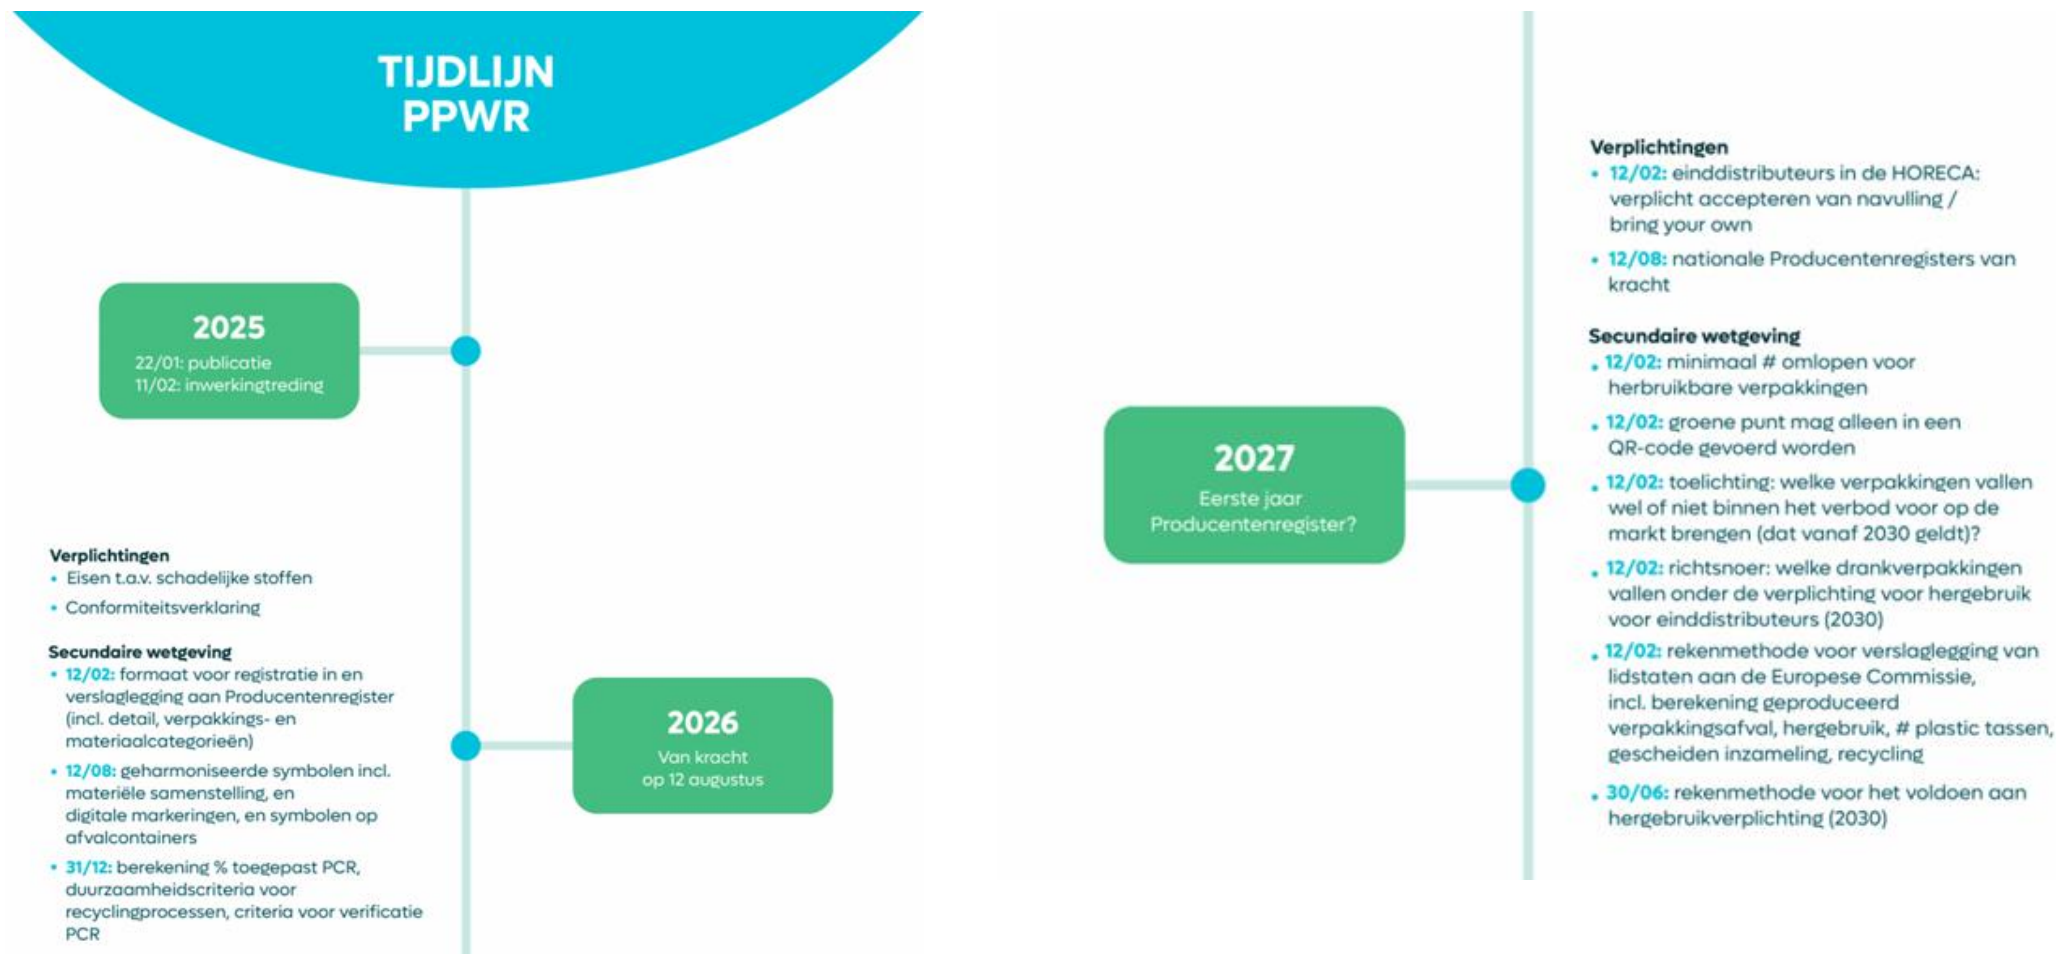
TIJDLIJN PPWR

2025
22/01: publicatie
11/02: inwerkingtreding

Verplichtingen
• Eisen t.a.v. schadelijke stoffen
• Conformiteitsverklaring

Secundaire wetgeving
• 12/02: formaat voor registratie in en verslaglegging aan Producentenregister (incl. detail, verpakkings- en materiaalcategorieën)
• 12/08: geharmoniseerde symbolen incl. materiële samenstelling, en digitale markeringen, en symbolen op afvalcontainers
• 31/12: berekening % toegepast PCR, duurzaamheidscriteria voor recyclingprocessen, criteria voor verificatie PCR

2026
Van kracht op 12 augustus

2027
Eerste jaar Producentenregister?

Verplichtingen
• 12/02: einddistributeurs in de HORECA: verplicht accepteren van navulling / bring your own
• 12/08: nationale Producentenregisters van kracht

Secundaire wetgeving
• 12/02: minimaal # omlopen voor herbruikbare verpakkingen
• 12/02: groene punt mag alleen in een QR-code gevoerd worden
• 12/02: toelichting: welke verpakkingen vallen wel of niet binnen het verbod voor op de markt brengen (dat vanaf 2030 geldt)?
• 12/02: richtsnoer: welke drankverpakkingen vallen onder de verplichting voor hergebruik voor einddistributeurs (2030)
• 12/02: rekenmethode voor verslaglegging van lidstaten aan de Europese Commissie, incl. berekening geproduceerd verpakkingsafval, hergebruik, # plastic tassen, gescheiden inzameling, recycling
• 30/06: rekenmethode voor het voldoen aan hergebruikverplichting (2030)